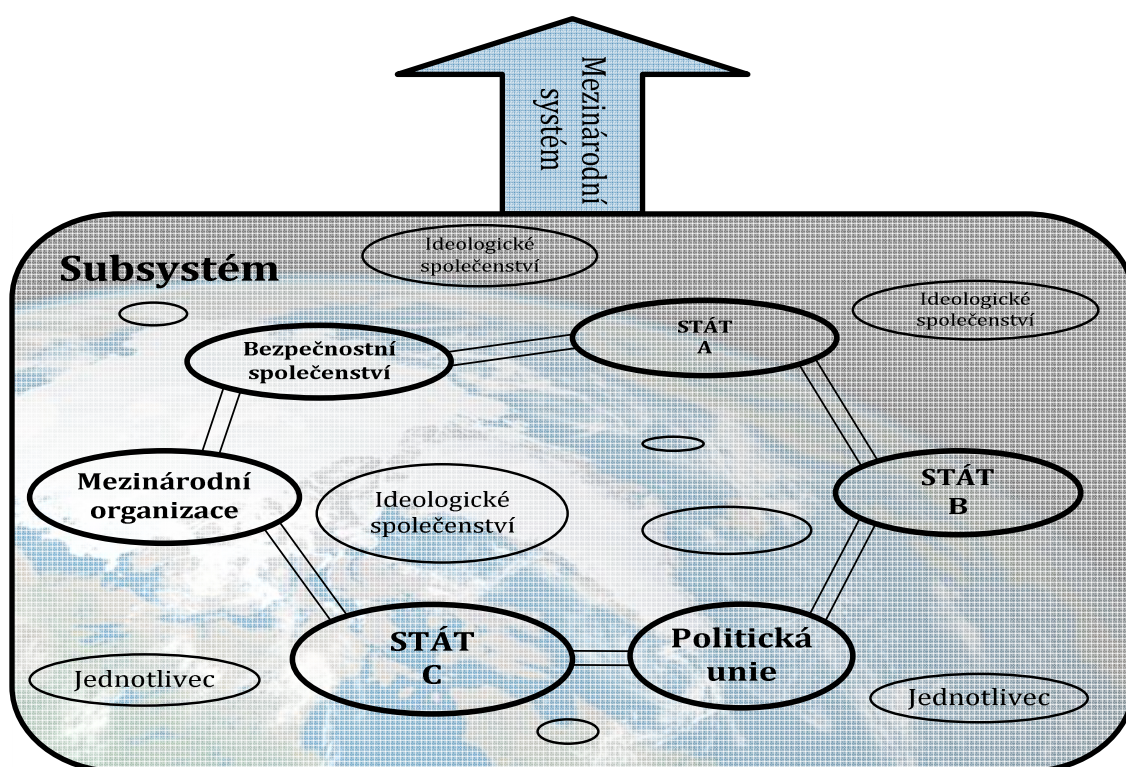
Mezinárodní systém

Subsystém

Ideologické společenství

Ideologické společenství

STÁT A

Bezpečnostní společenství

Mezinárodní organizace

Ideologické společenství

STÁT B

STÁT C

Politická unie

Jednotlivec

Jednotlivec